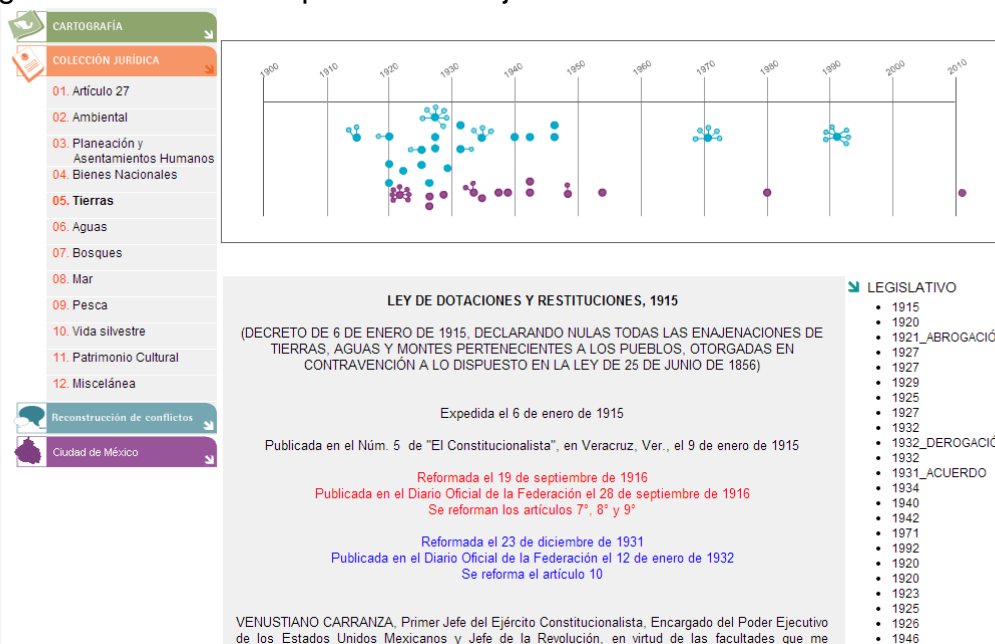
CARTOGRAFÍA

COLECCIÓN JURÍDICA

01. Artículo 27
02. Ambiental
03. Planeación y Asentamientos Humanos
04. Bienes Nacionales
05. Tierras
06. Aguas
07. Bosques
08. Mar
09. Pesca
10. Vida silvestre
11. Patrimonio Cultural
12. Miscelánea

Reconstrucción de conflictos

Ciudad de México

1900 1910 1920 1930 1940 1950 1960 1970 1980 1990 2000 2010

LEY DE DOTACIONES Y RESTITUCIONES, 1915

(DECRETO DE 6 DE ENERO DE 1915, DECLARANDO NULAS TODAS LAS ENAJENACIONES DE TIERRAS, AGUAS Y MONTES PERTENECIENTES A LOS PUEBLOS, OTORGADAS EN CONTRAVENCIÓN A LO DISPUESTO EN LA LEY DE 25 DE JUNIO DE 1856)

Expedida el 6 de enero de 1915

Publicada en el Núm. 5 de "El Constitucionalista", en Veracruz, Ver., el 9 de enero de 1915

Reformada el 19 de septiembre de 1916
Publicada en el Diario Oficial de la Federación el 28 de septiembre de 1916
Se reforman los artículos 7°, 8° y 9°

Reformada el 23 de diciembre de 1931
Publicada en el Diario Oficial de la Federación el 12 de enero de 1932
Se reforma el artículo 10

VENUSTIANO CARRANZA, Primer Jefe del Ejército Constitucionalista, Encargado del Poder Ejecutivo de los Estados Unidos Mexicanos y Jefe de la Revolución, en virtud de las facultades que me

LEGISLATIVO
• 1915
• 1920
• 1921_ABROGACIÓ
• 1927
• 1927
• 1929
• 1925
• 1927
• 1932
• 1932_DEROGACIÓ
• 1932
• 1931_ACUERDO
• 1934
• 1940
• 1942
• 1971
• 1992
• 1920
• 1920
• 1923
• 1925
• 1926
• 1946